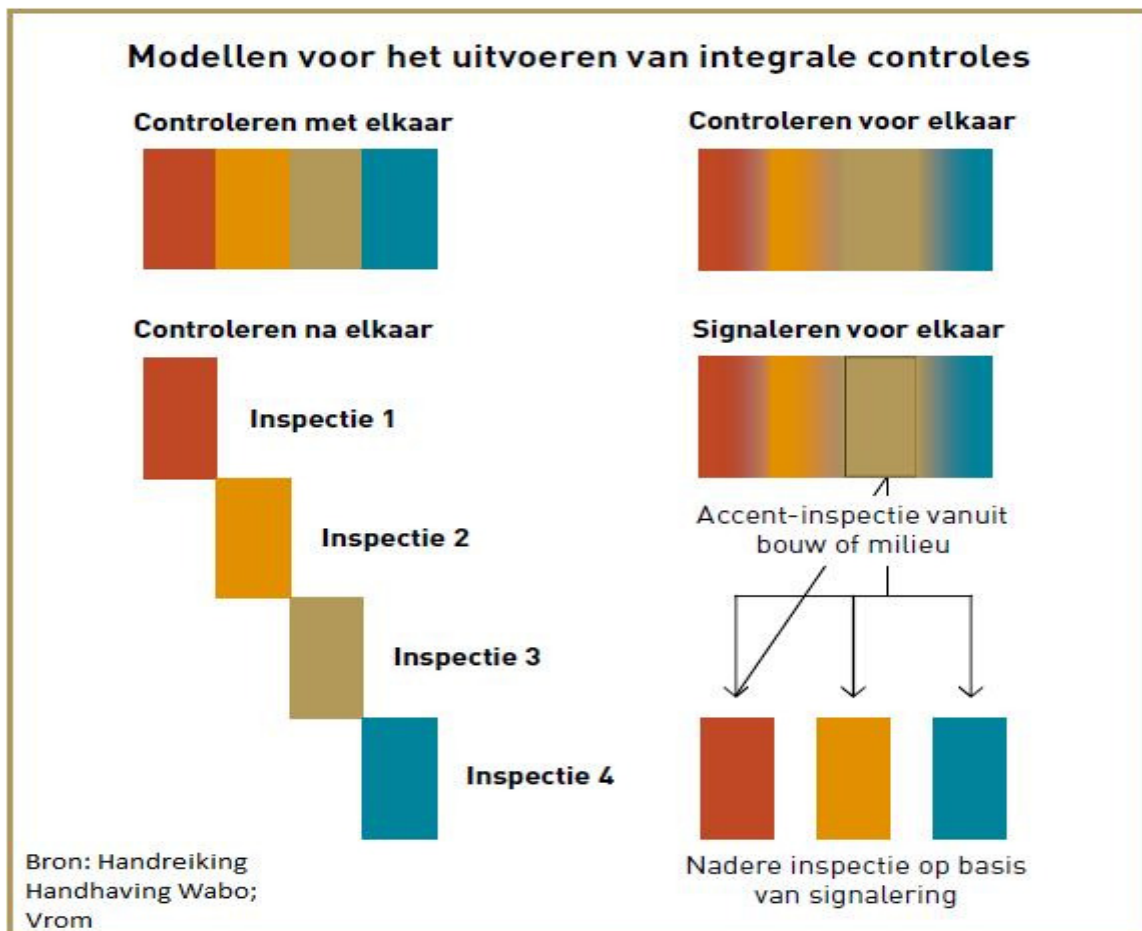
Modellen voor het uitvoeren van integrale controles

Controleren met elkaar

Controleren voor elkaar

Controleren na elkaar

Inspectie 1

Inspectie 2

Inspectie 3

Inspectie 4

Signaleren voor elkaar

Accent-inspectie vanuit bouw of milieu

Nadere inspectie op basis van signalering

Bron: Handreiking Handhaving Wabo; Vrom